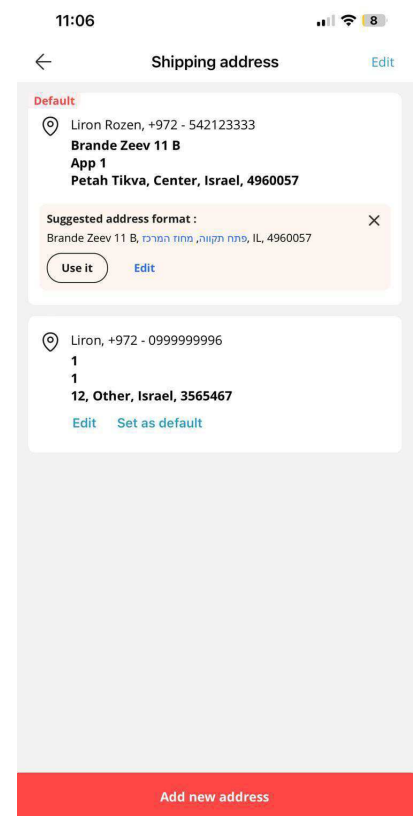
11:06

8

Shipping address

Edit

Default

Liron Rozen, +972 - 542123333
Brande Zeev 11 B
App 1
Petah Tikva, Center, Israel, 4960057

Suggested address format :
Brande Zeev 11 B, פתח תקווה, מחוז המרכז, IL, 4960057

Use it

Edit

Liron, +972 - 0999999996
1
1
12, Other, Israel, 3565467

Edit

Set as default

Add new address